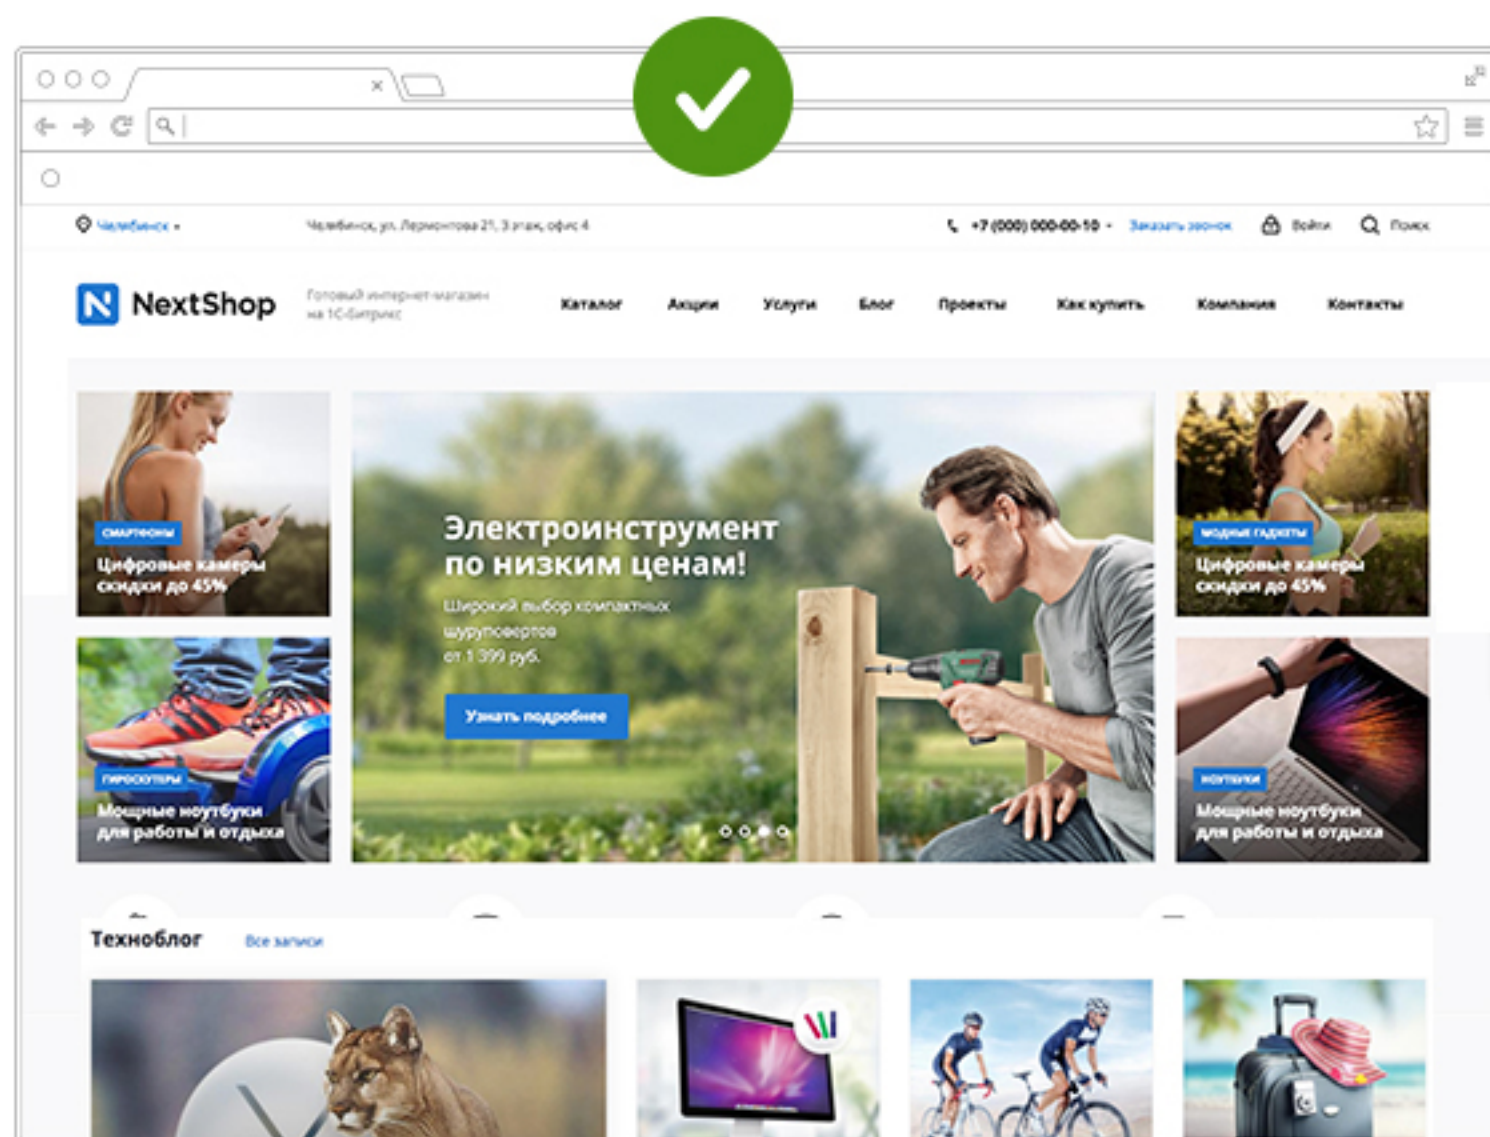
Челябинск ▾

Челябинск, ул. Лермонтова 21, 3 этаж, офис 4

+7 (000) 000-00-10 ▾ Заказать звонок

Войти

Поиск

NextShop

Готовый интернет-магазин на 1С-Битрикс

Каталог Акции Услуги Блог Проекты Как купить Компания Контакты

СМАРТФОНЫ

Цифровые камеры скидки до 45%

Электроинструмент по низким ценам!

Широкий выбор компактных шуруповертов от 1 399 руб.

Узнать подробнее

МОДНЫЕ ГАДЖЕТЫ

Цифровые камеры скидки до 45%

ГИРОСКУТЕРЫ

Мощные ноутбуки для работы и отдыха

НОУТБУКИ

Мощные ноутбуки для работы и отдыха

Техноблог

Все записи